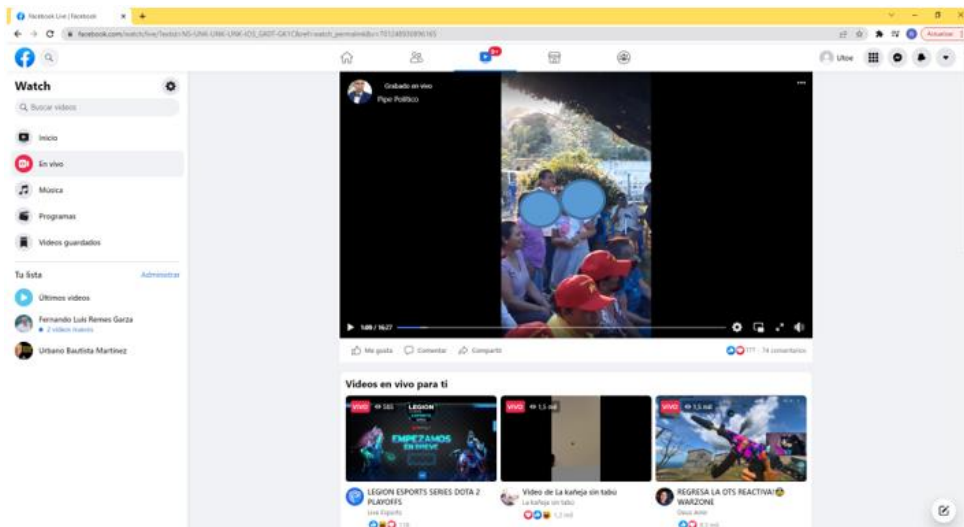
Facebook Live | Facebook

facebook.com/watch/live/?ref=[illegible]

Actualizar

Uloe

Watch

Buscar videos

Inicio

En vivo

Música

Programas

Videos guardados

Tu lista

Administrar

Últimos videos

Fernando Luis Remes Garza

2 videos nuevos

Urbano Bautista Martinez

Grabado en vivo

Pipe Político

1:09 / 16:27

Me gusta

Comentar

Compartir

777 · 74 comentarios

Videos en vivo para ti

VIVO 585

LEGION

EMPEZAMOS EN BREVE

VIVO 1,5 mil

VIVO 1,5 mil

LEGION ESPORTS SERIES DOTA 2 PLAYOFFS

Live Esports

Video de La kañeja sin tabu

La kañeja sin tabu

REGRESA LA OTS REACTIVA!😊 WARZONE

Deus Amir